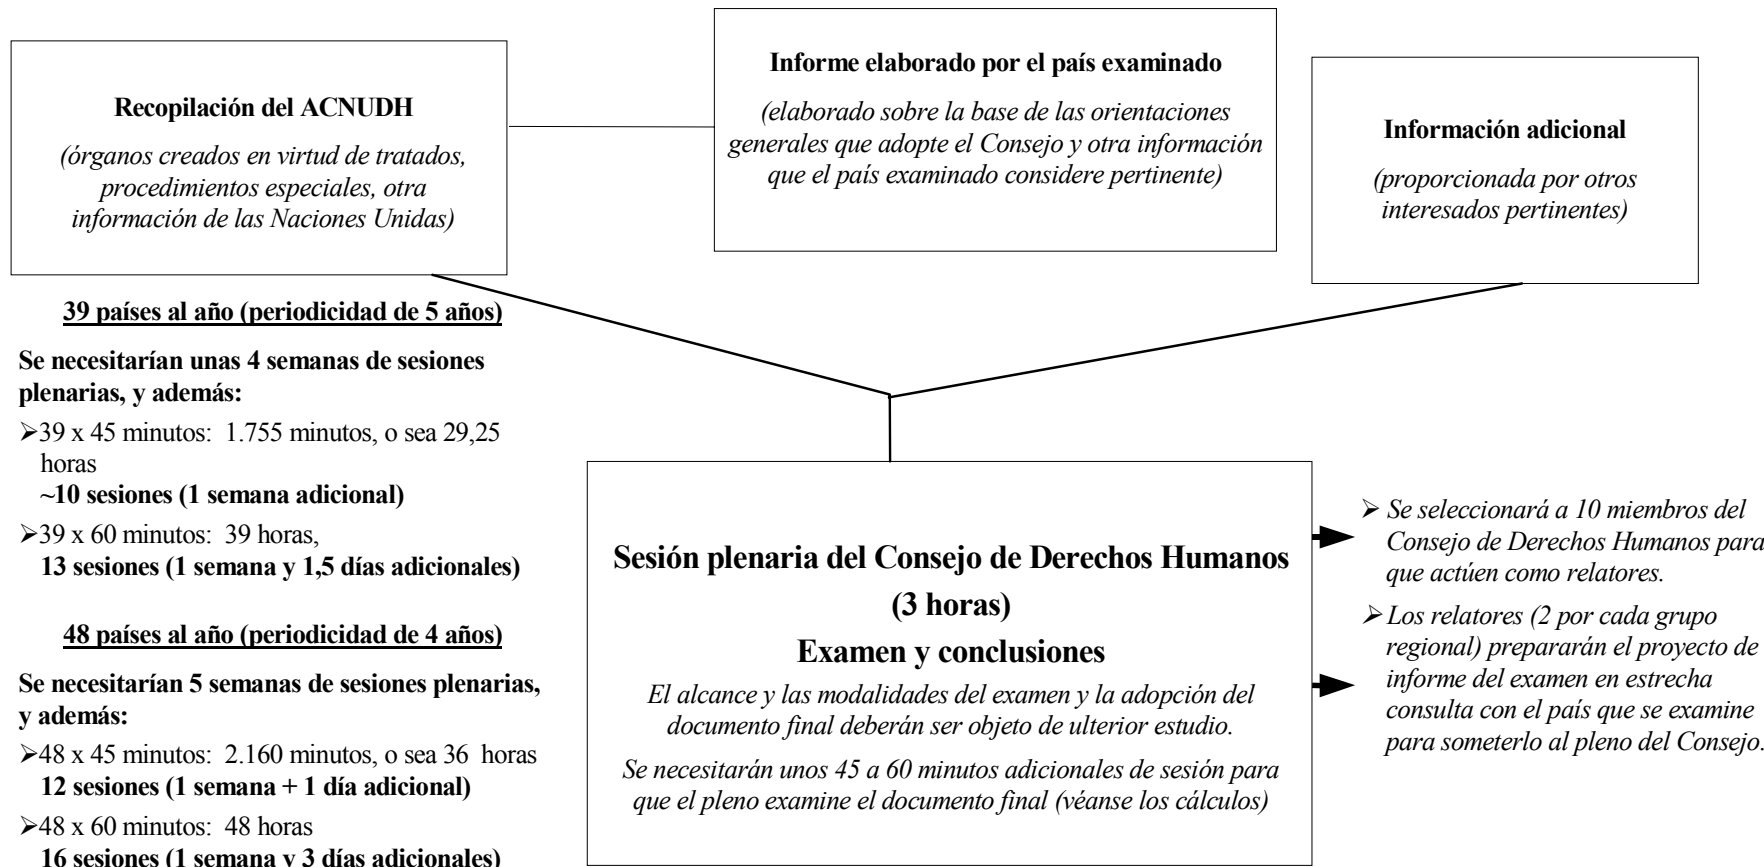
**Recopilación del ACNUDH**

*(órganos creados en virtud de tratados, procedimientos especiales, otra información de las Naciones Unidas)*

**Informe elaborado por el país examinado**

*(elaborado sobre la base de las orientaciones generales que adopte el Consejo y otra información que el país examinado considere pertinente)*

**Información adicional**

*(proporcionada por otros interesados pertinentes)*

**39 países al año (periodicidad de 5 años)**

**Se necesitarían unas 4 semanas de sesiones plenarias, y además:**

➢39 x 45 minutos: 1.755 minutos, o sea 29,25 horas
**~10 sesiones (1 semana adicional)**

➢39 x 60 minutos: 39 horas,
**13 sesiones (1 semana y 1,5 días adicionales)**

**48 países al año (periodicidad de 4 años)**

**Se necesitarían 5 semanas de sesiones plenarias, y además:**

➢48 x 45 minutos: 2.160 minutos, o sea 36 horas
**12 sesiones (1 semana + 1 día adicional)**

➢48 x 60 minutos: 48 horas
**16 sesiones (1 semana y 3 días adicionales)**

**Sesión plenaria del Consejo de Derechos Humanos (3 horas)**

**Examen y conclusiones**

*El alcance y las modalidades del examen y la adopción del documento final deberán ser objeto de ulterior estudio.*

*Se necesitarán unos 45 a 60 minutos adicionales de sesión para que el pleno examine el documento final (véanse los cálculos)*

➢ *Se seleccionará a 10 miembros del Consejo de Derechos Humanos para que actúen como relatores.*

➢ *Los relatores (2 por cada grupo regional) prepararán el proyecto de informe del examen en estrecha consulta con el país que se examine para someterlo al pleno del Consejo.*